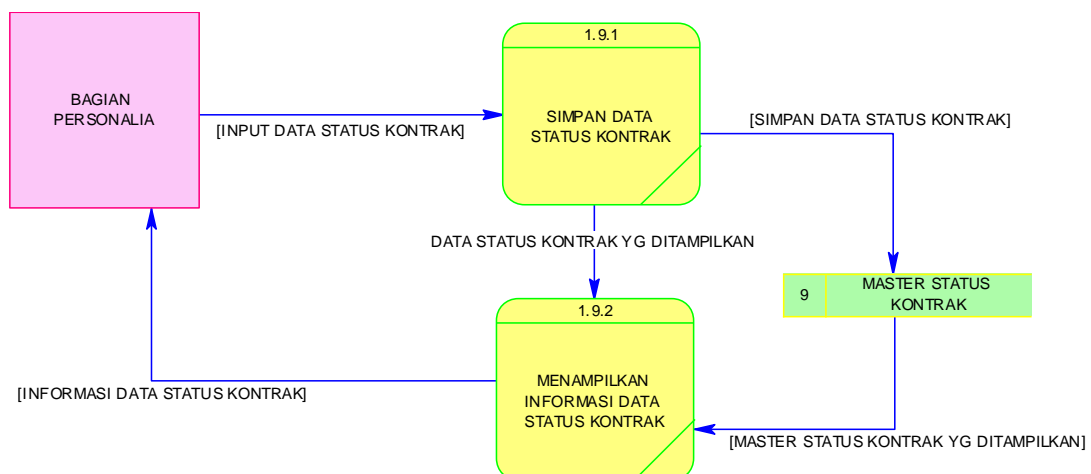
BAGIAN PERSONALIA

[INPUT DATA STATUS KONTRAK]

1.9.1

SIMPAN DATA STATUS KONTRAK

[SIMPAN DATA STATUS KONTRAK]

DATA STATUS KONTRAK YG DITAMPILKAN

9

MASTER STATUS KONTRAK

1.9.2

MENAMPILKAN INFORMASI DATA STATUS KONTRAK

[INFORMASI DATA STATUS KONTRAK]

[MASTER STATUS KONTRAK YG DITAMPILKAN]